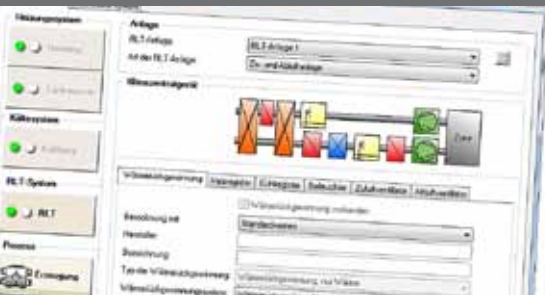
Heizungssystem

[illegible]

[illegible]

Kältesystem

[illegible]

RLT-System

RLT

Prozess

Erzeugung

Anlage

RLT-Anlage

RLT-Anlage 1

Art der RLT-Anlage

Zu- und Abluftanlage

Wärmeübertrageranteil

Zone

Wärmerückgewinnung

Heizregister

Kühlregister

Befeuchter

Zuluftventilator

Abluftventilator

Wärmerückgewinnung vorhanden

Berechnung mit

Standardwerten

Hersteller

Bezeichnung

Typ der Wärmerückgewinnung

Wärmerückgewinnung von Wärme

Wärmerückgewinnungsgrad